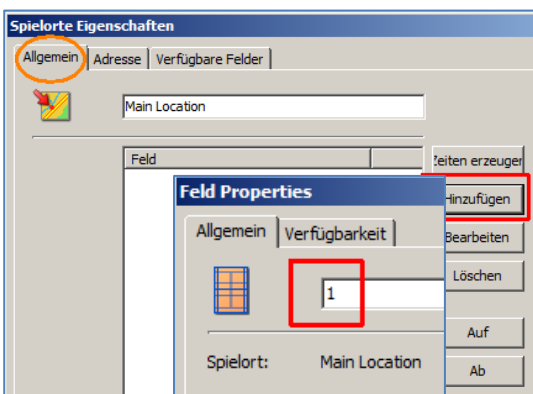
Spielorte Eigenschaften

Allgemein | Adresse | Verfügbare Felder

Main Location

Feld

Zeiten erzeugen

Hinzufügen

Bearbeiten

Löschen

Auf

Ab

Feld Properties

Allgemein | Verfügbarkeit

1

Spielort: Main Location